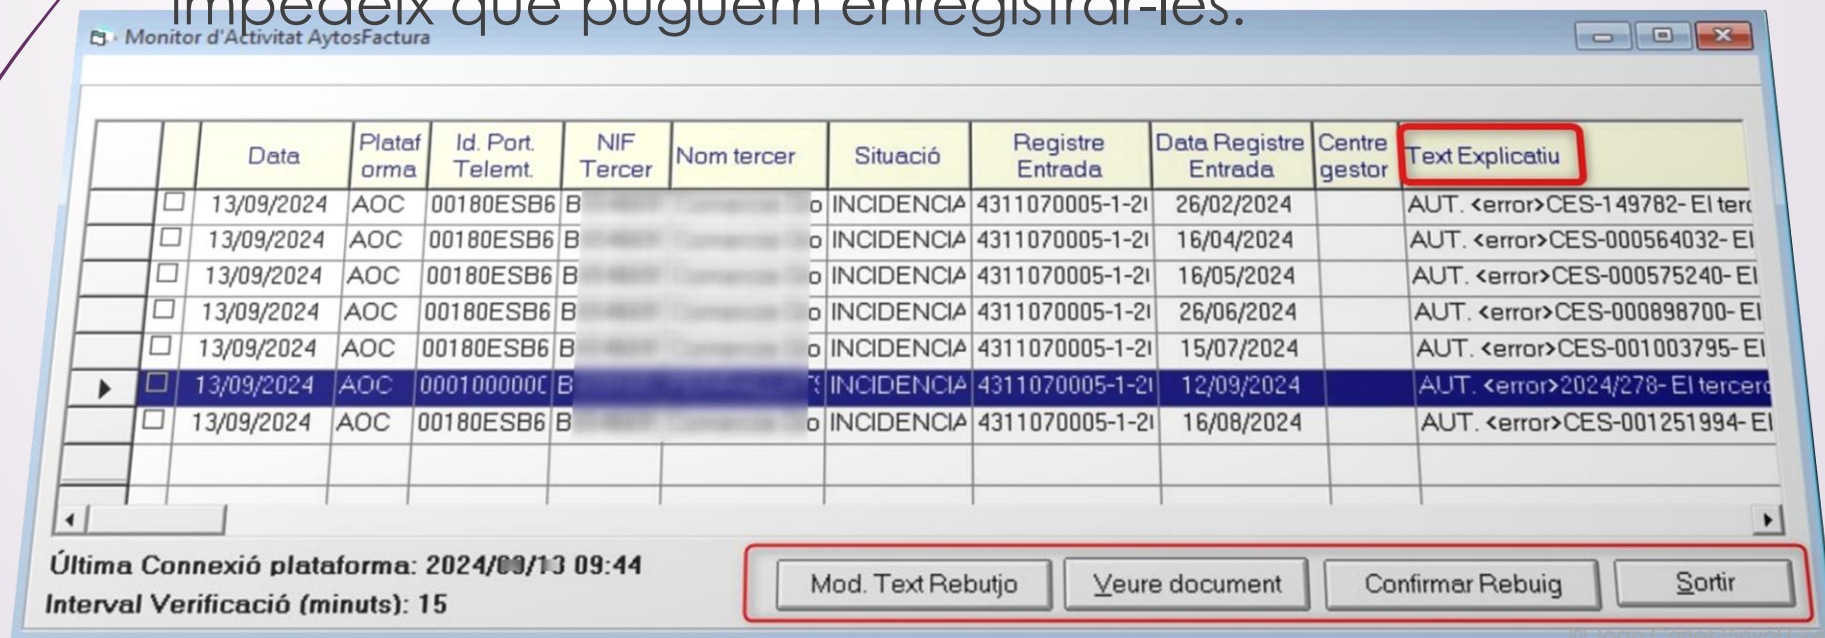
impedeix que puguem enregistrar-les.

Monitor d'Activitat AytosFactura

| | | Data | Plataforma | Id. Port. Telemt. | NIF Tercer | Nom tercer | Situació | Registre Entrada | Data Registre Entrada | Centre gestor | Text Explicatiu |
|---|---|---|---|---|---|---|---|---|---|---|---|
| | ☐ | 13/09/2024 | AOC | 00180ESB6 | B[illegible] | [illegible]o | INCIDENCIA | 4311070005-1-2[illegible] | 26/02/2024 | | AUT. <error>CES-149782- El ter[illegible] |
| | ☐ | 13/09/2024 | AOC | 00180ESB6 | B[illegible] | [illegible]o | INCIDENCIA | 4311070005-1-2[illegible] | 16/04/2024 | | AUT. <error>CES-000564032- El |
| | ☐ | 13/09/2024 | AOC | 00180ESB6 | B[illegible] | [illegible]o | INCIDENCIA | 4311070005-1-2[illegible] | 16/05/2024 | | AUT. <error>CES-000575240- El |
| | ☐ | 13/09/2024 | AOC | 00180ESB6 | B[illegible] | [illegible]o | INCIDENCIA | 4311070005-1-2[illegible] | 26/06/2024 | | AUT. <error>CES-000898700- El |
| | ☐ | 13/09/2024 | AOC | 00180ESB6 | B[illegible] | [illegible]o | INCIDENCIA | 4311070005-1-2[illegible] | 15/07/2024 | | AUT. <error>CES-001003795- El |
| ▶ | ☐ | 13/09/2024 | AOC | 000100000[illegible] | B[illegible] | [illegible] | INCIDENCIA | 4311070005-1-2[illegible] | 12/09/2024 | | AUT. <error>2024/278- El tercer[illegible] |
| | ☐ | 13/09/2024 | AOC | 00180ESB6 | B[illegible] | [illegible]o | INCIDENCIA | 4311070005-1-2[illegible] | 16/08/2024 | | AUT. <error>CES-001251994- El |

Última Connexió plataforma: 2024/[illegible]/13 09:44
Interval Verificació (minuts): 15

Mod. Text Rebutjo | Veure document | Confirmar Rebuig | Sortir